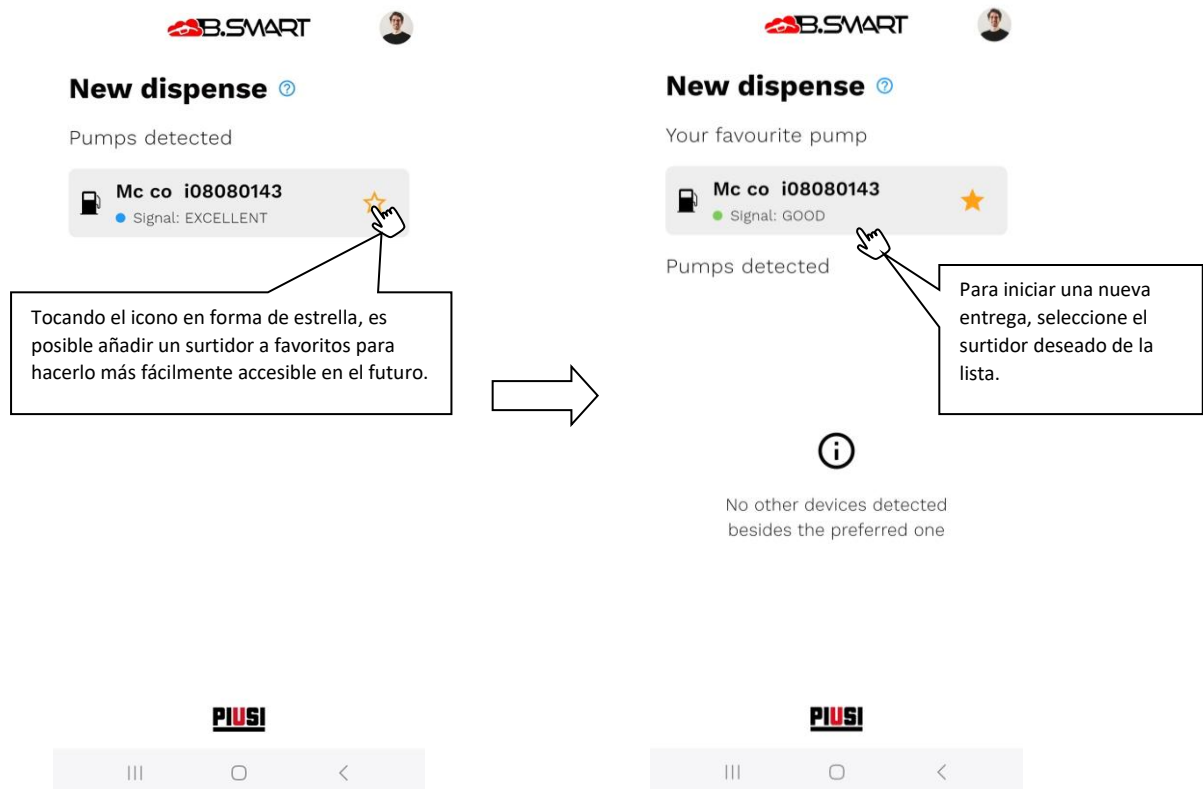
B.SMART

New dispense

Pumps detected

Mc co i08080143
Signal: EXCELLENT

Tocando el icono en forma de estrella, es posible añadir un surtidor a favoritos para hacerlo más fácilmente accesible en el futuro.

PIUSI

B.SMART

New dispense

Your favourite pump

Mc co i08080143
Signal: GOOD

Pumps detected

Para iniciar una nueva entrega, seleccione el surtidor deseado de la lista.

No other devices detected besides the preferred one

PIUSI